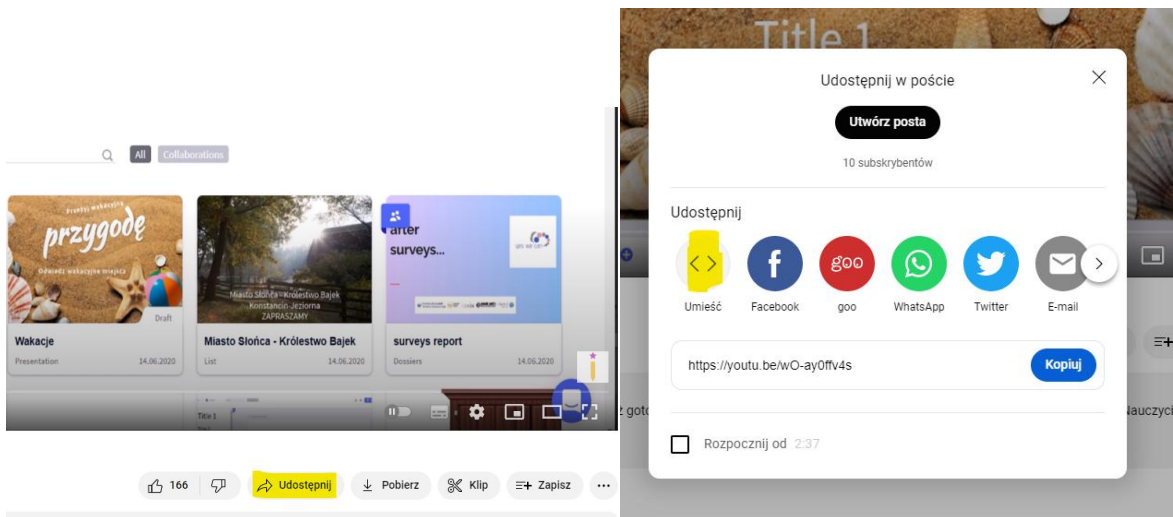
All Collaborations

Przeżyj wakacyjną
przygodę
Odwiedź wakacyjne miejsca
Draft
Wakacje
Presentation 14.06.2020

Miasto Słońca - Królestwo Bajek
Konstancin Jeziorna
ZAPRASZAMY
Miasto Słońca - Królestwo Bajek
List 14.06.2020

after surveys...
surveys report
Dossiers 14.06.2020

Title 1

166 Udostępnij Pobierz Klip Zapisz ...

Title 1

Udostępnij w poście
Utwórz posta
10 subskrybentów

Udostępnij
Umieść Facebook goo WhatsApp Twitter E-mail

https://youtu.be/wO-ay0ffv4s Kopiuj

Rozpocznij od 2:37

z got
Nauczyc